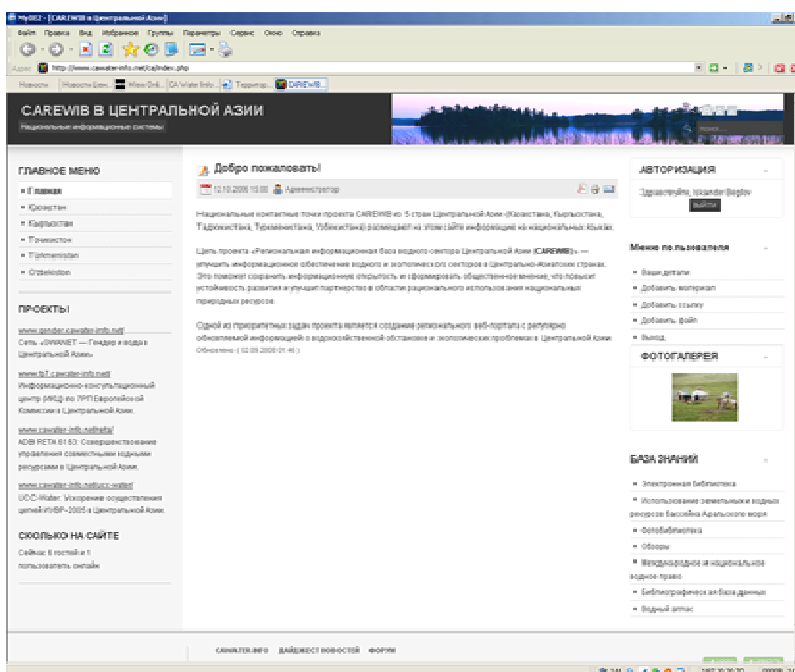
MyIE2 - [CAREWIB в Центральной Азии]

Файл Правка Вид Избранное Группы Параметры Сервис Окно Справка

Адрес http://www.cawater-info.net/ca/index.php

Новости | Новости Цен... | Mine Dril... | CA Water Info... | Терригор... | CAREWIB...

CAREWIB В ЦЕНТРАЛЬНОЙ АЗИИ
Национальные информационные системы

ГЛАВНОЕ МЕНЮ
• Главная
• Казахстан
• Кыргызстан
• Таджикистан
• Türkmenistan
• Uzbekiston

ПРОЕКТЫ
www.gender.cawater-info.net/
Сеть «GWANET — Гендер и вода в Центральной Азии»
www.bt.cawater-info.net/
Информационно-консультационный центр (ИКЦ) по ТРП Европейской Комиссии в Центральной Азии.
www.cawater-info.net/reta/
ADB RETA 6163: Совершенствование управления совместными водными ресурсами в Центральной Азии.
www.cawater-info.net/ucc-water/
UCC-Water: Ускорение осуществления целей ИУВР-2005 в Центральной Азии.

СКОЛЬКО НА САЙТЕ
Сейчас 6 гостей и 1 пользователь онлайн

Добро пожаловать!
12.10.2006 10:00 Администратор

Национальные контактные точки проекта CAREWIB из 5 стран Центральной Азии (Казахстана, Кыргызстана, Таджикистана, Туркменистана, Узбекистана) размещают на этом сайте информацию на национальных языках.

Цель проекта «Региональная информационная база водного сектора Центральной Азии (CAREWIB)» — улучшить информационное обеспечение водного и экологического секторов в Центрально-Азиатских странах. Это поможет сохранить информационную открытость и сформировать общественное мнение, что повысит устойчивость развития и улучшит партнерство в области рационального использования национальных природных ресурсов.

Одной из приоритетных задач проекта является создание регионального веб-портала с регулярно обновляемой информацией о водохозяйственной обстановке и экологических проблемах в Центральной Азии.
Обновлено ( 02.05.2008 01:46 )

АВТОРИЗАЦИЯ
Здравствуйте, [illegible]
Выйти

Меню пользователя
• Ваши детали
• Добавить материал
• Добавить ссылку
• Добавить файл
• Выход

ФОТОГАЛЕРЕЯ

БАЗА ЗНАНИЙ
• Электронная библиотека
• Использование земельных и водных ресурсов бассейна Аральского моря
• Фотобиблиотека
• Обзоры
• Международное и национальное водное право
• Библиографическая база данных
• Водный атлас

CAWATER-INFO ДАЙДЖЕСТ НОВОСТЕЙ ФОРУМ